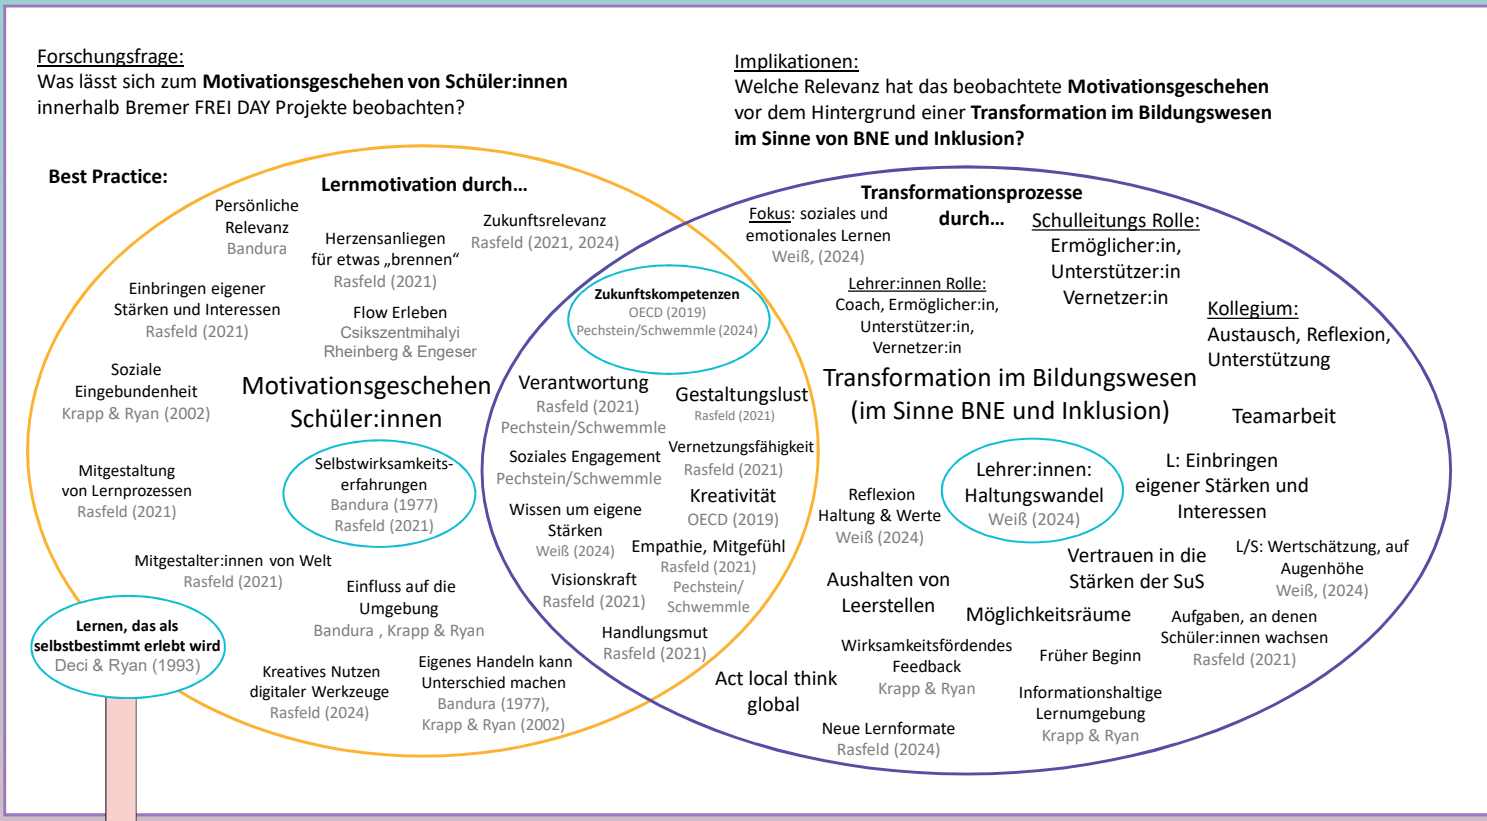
Forschungsfrage:
Was lässt sich zum **Motivationsgeschehen von Schüler:innen** innerhalb Bremer FREI DAY Projekte beobachten?

Implikationen:
Welche Relevanz hat das beobachtete **Motivationsgeschehen** vor dem Hintergrund einer **Transformation im Bildungswesen im Sinne von BNE und Inklusion?**

Best Practice:

Lernmotivation durch…

Persönliche Relevanz
Bandura

Herzensanliegen für etwas „brennen"
Rasfeld (2021)

Zukunftsrelevanz
Rasfeld (2021, 2024)

Einbringen eigener Stärken und Interessen
Rasfeld (2021)

Flow Erleben
Csikszentmihalyi
Rheinberg & Engeser

Soziale Eingebundenheit
Krapp & Ryan (2002)

Motivationsgeschehen Schüler:innen

Selbstwirksamkeitserfahrungen
Bandura (1977)
Rasfeld (2021)

Mitgestaltung von Lernprozessen
Rasfeld (2021)

Mitgestalter:innen von Welt
Rasfeld (2021)

Einfluss auf die Umgebung
Bandura , Krapp & Ryan

Lernen, das als selbstbestimmt erlebt wird
Deci & Ryan (1993)

Kreatives Nutzen digitaler Werkzeuge
Rasfeld (2024)

Eigenes Handeln kann Unterschied machen
Bandura (1977),
Krapp & Ryan (2002)

Zukunftskompetenzen
OECD (2019)
Pechstein/Schwemmle (2024)

Verantwortung
Rasfeld (2021)
Pechstein/Schwemmle

Gestaltungslust
Rasfeld (2021)

Soziales Engagement
Pechstein/Schwemmle

Vernetzungsfähigkeit
Rasfeld (2021)

Wissen um eigene Stärken
Weiß (2024)

Kreativität
OECD (2019)

Empathie, Mitgefühl
Rasfeld (2021)
Pechstein/ Schwemmle

Visionskraft
Rasfeld (2021)

Handlungsmut
Rasfeld (2021)

Transformationsprozesse durch…

Fokus: soziales und emotionales Lernen
Weiß, (2024)

Lehrer:innen Rolle:
Coach, Ermöglicher:in, Unterstützer:in, Vernetzer:in

Schulleitungs Rolle:
Ermöglicher:in, Unterstützer:in Vernetzer:in

Kollegium:
Austausch, Reflexion, Unterstützung

Transformation im Bildungswesen (im Sinne BNE und Inklusion)

Teamarbeit

Reflexion Haltung & Werte
Weiß (2024)

Lehrer:innen: Haltungswandel
Weiß (2024)

L: Einbringen eigener Stärken und Interessen

Vertrauen in die Stärken der SuS

L/S: Wertschätzung, auf Augenhöhe
Weiß, (2024)

Aushalten von Leerstellen

Möglichkeitsräume

Aufgaben, an denen Schüler:innen wachsen
Rasfeld (2021)

Wirksamkeitsförderndes Feedback
Krapp & Ryan

Früher Beginn

Act local think global

Informationshaltige Lernumgebung
Krapp & Ryan

Neue Lernformate
Rasfeld (2024)